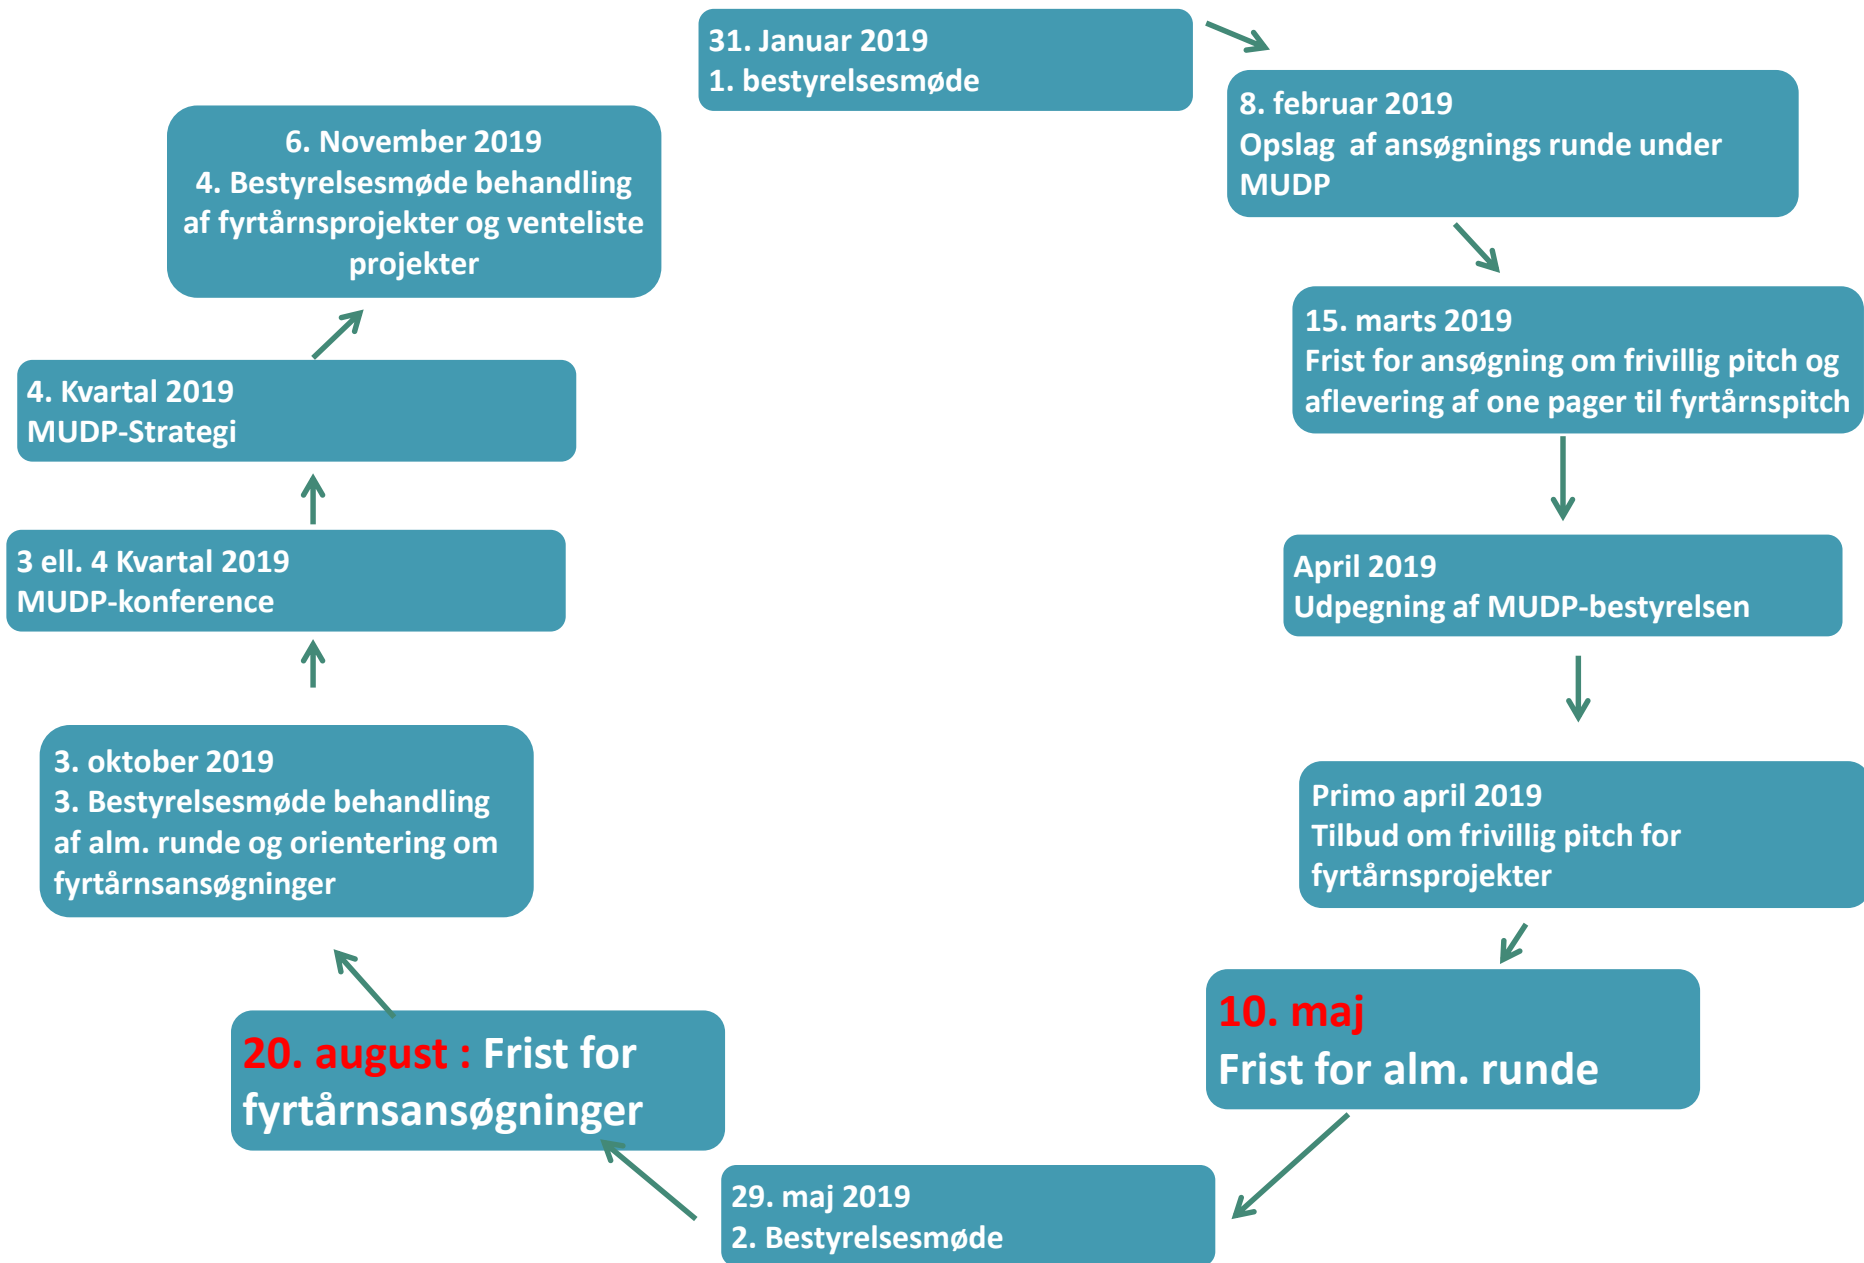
31. Januar 2019
1. bestyrelsesmøde

8. februar 2019
Opslag af ansøgnings runde under MUDP

15. marts 2019
Frist for ansøgning om frivillig pitch og aflevering af one pager til fyrtårnspitch

April 2019
Udpegning af MUDP-bestyrelsen

Primo april 2019
Tilbud om frivillig pitch for fyrtårnsprojekter

10. maj
Frist for alm. runde

29. maj 2019
2. Bestyrelsesmøde

20. august : Frist for fyrtårnsansøgninger

3. oktober 2019
3. Bestyrelsesmøde behandling af alm. runde og orientering om fyrtårnsansøgninger

3 ell. 4 Kvartal 2019
MUDP-konference

4. Kvartal 2019
MUDP-Strategi

6. November 2019
4. Bestyrelsesmøde behandling af fyrtårnsprojekter og venteliste projekter